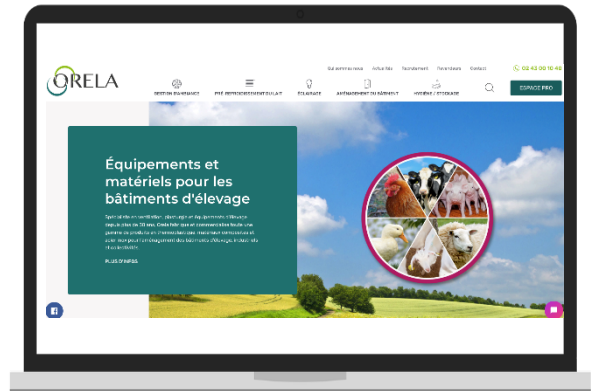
ORELA

Qui sommes-nous Actualités Recrutement Rendez-vous Contact 02 43 00 10 40

GESTION D'AMBIANCE PTE REFROIDISSEMENT DU LAIT ÉLEVAGE AMÉNAGEMENT DU BÂTIMENT HYGIÈNE / ÉLEVAGE ESPACE PRO

Équipements et matériels pour les bâtiments d'élevage

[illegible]

PLUS D'INFOS